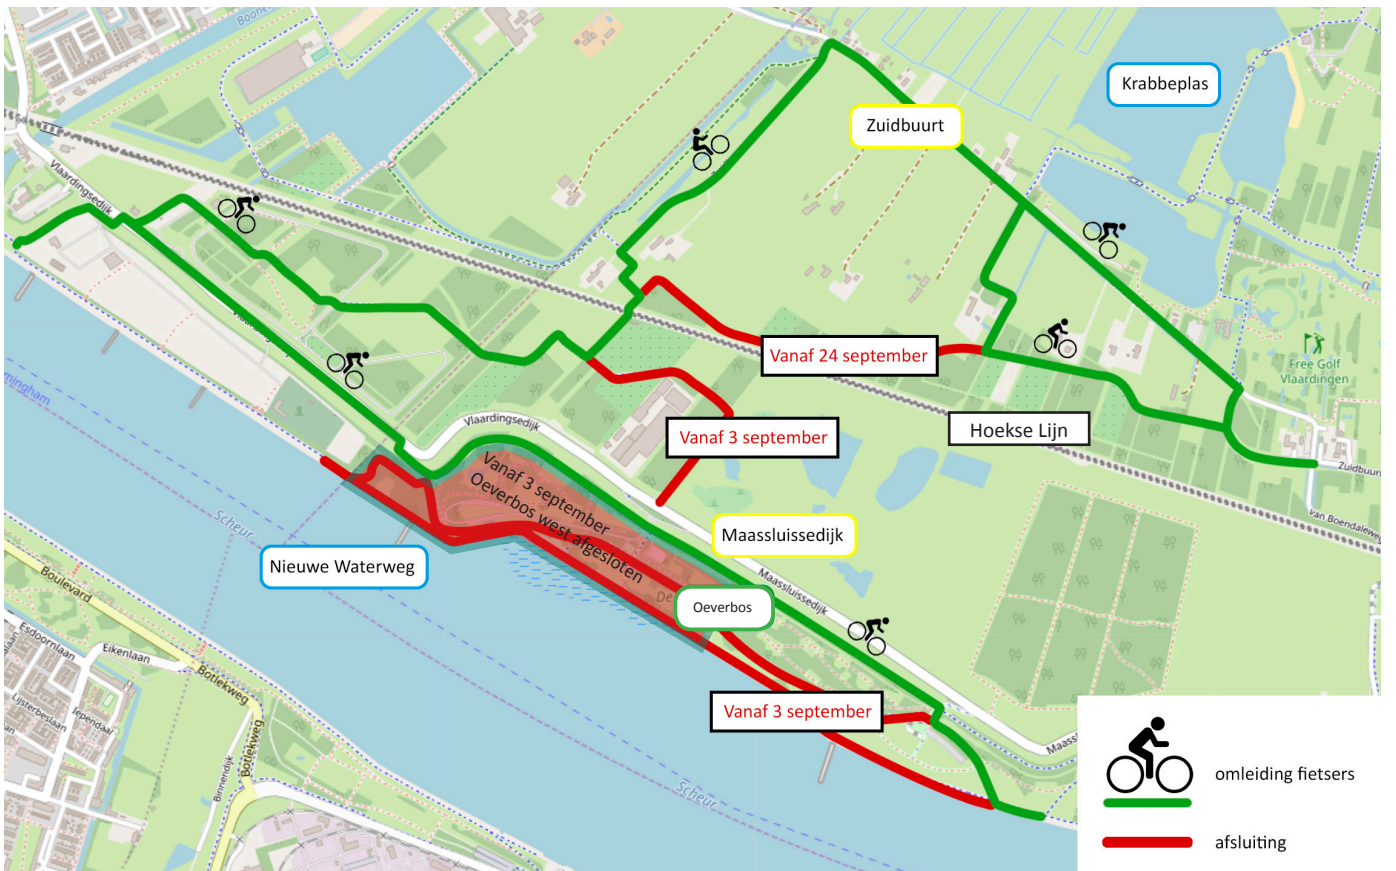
Boonel

Krabbeplas

Zuidbuurt

Vlaardingsedijk

Vanaf 24 september

Free Golf Vlaardingen

Hoekse Lijn

Zuidbuurt

Vanaf 3 september

Vlaardingsedijk

mingham

Vanaf 3 september Oeverbos west afgesloten

Maassluissedijk

Van Boendalewe

Scheur

Nieuwe Waterweg

Oeverbos

Maassluissedijk

Boulevard

Eikenlaan

Esdoornlaan

Botlekweg

Lijsterbeslaan

Jepenlaan

Botlekweg

Binnendijk

Vanaf 3 september

Scheur

Maass

omleiding fietsers

afsluiting